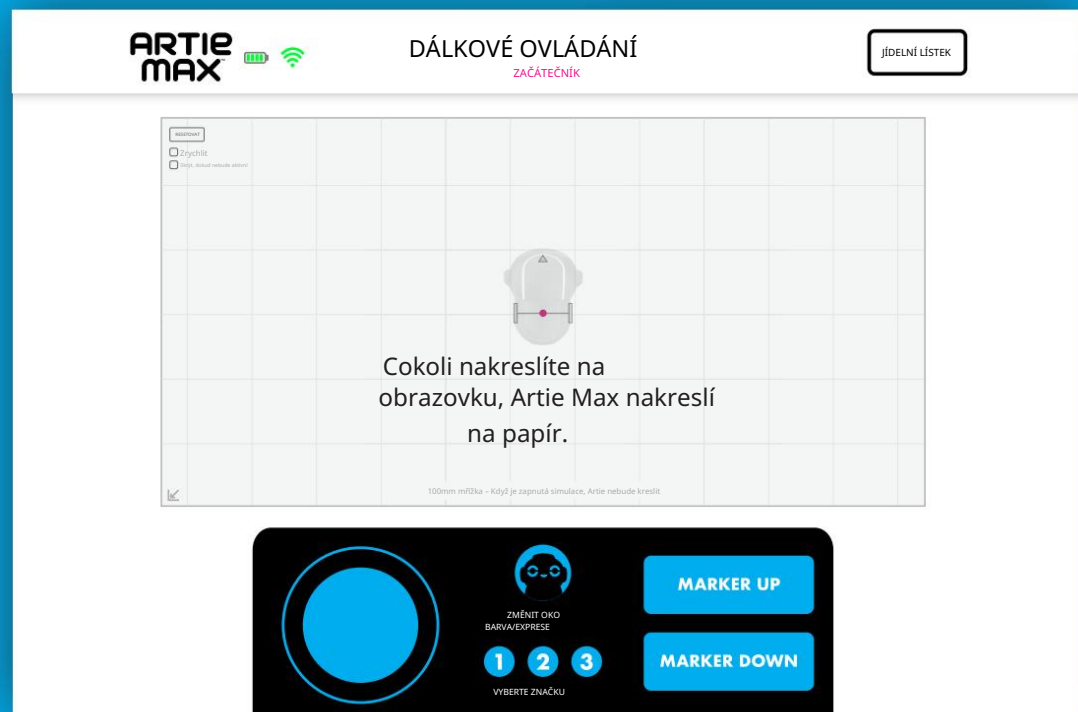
ARTIE MAX

DÁLKOVÉ OVLÁDÁNÍ
ZAČÁTEČNÍK

JÍDELNÍ LÍSTEK

RESETOVAT
Zrychlit
Skrýt, dokud nebude aktivní

Cokoli nakreslíte na obrazovku, Artie Max nakreslí na papír.

100mm mřížka – Když je zapnutá simulace, Artie nebude kreslit

ZMĚNIT OKO BARVA/EXPRESE

1 2 3

VYBERTE ZNAČKU

MARKER UP

MARKER DOWN